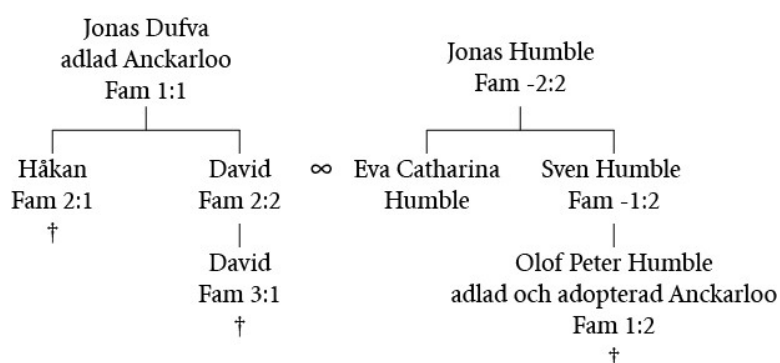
Jonas Dufva
adlad Anckarloo
Fam 1:1

Håkan
Fam 2:1
†

David
Fam 2:2

David
Fam 3:1
†

∞

Jonas Humble
Fam -2:2

Eva Catharina
Humble

Sven Humble
Fam -1:2

Olof Peter Humble
adlad och adopterad Anckarloo
Fam 1:2
†